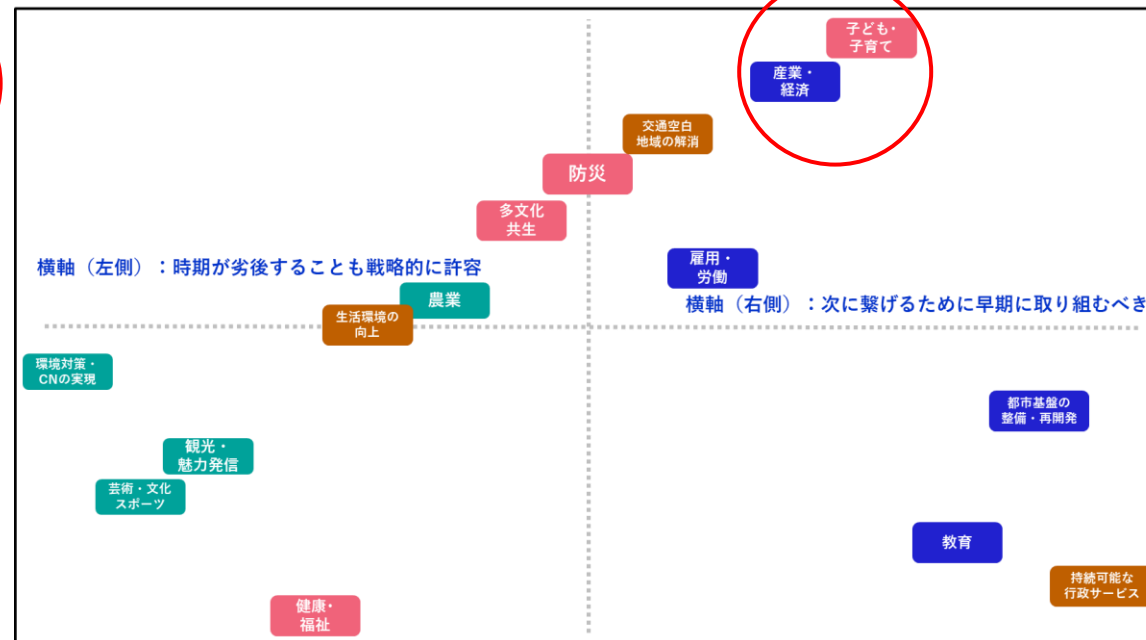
子ども・
子育て

産業・
経済

交通空白
地域の解消

防災

多文化
共生

横軸（左側）：時期が劣後することも戦略的に許容

雇用・
労働

農業

横軸（右側）：次に繋げるために早期に取り組むべき

生活環境の
向上

環境対策・
CNの実現

都市基盤の
整備・再開発

観光・
魅力発信

芸術・文化
スポーツ

教育

持続可能な
行政サービス

健康・
福祉